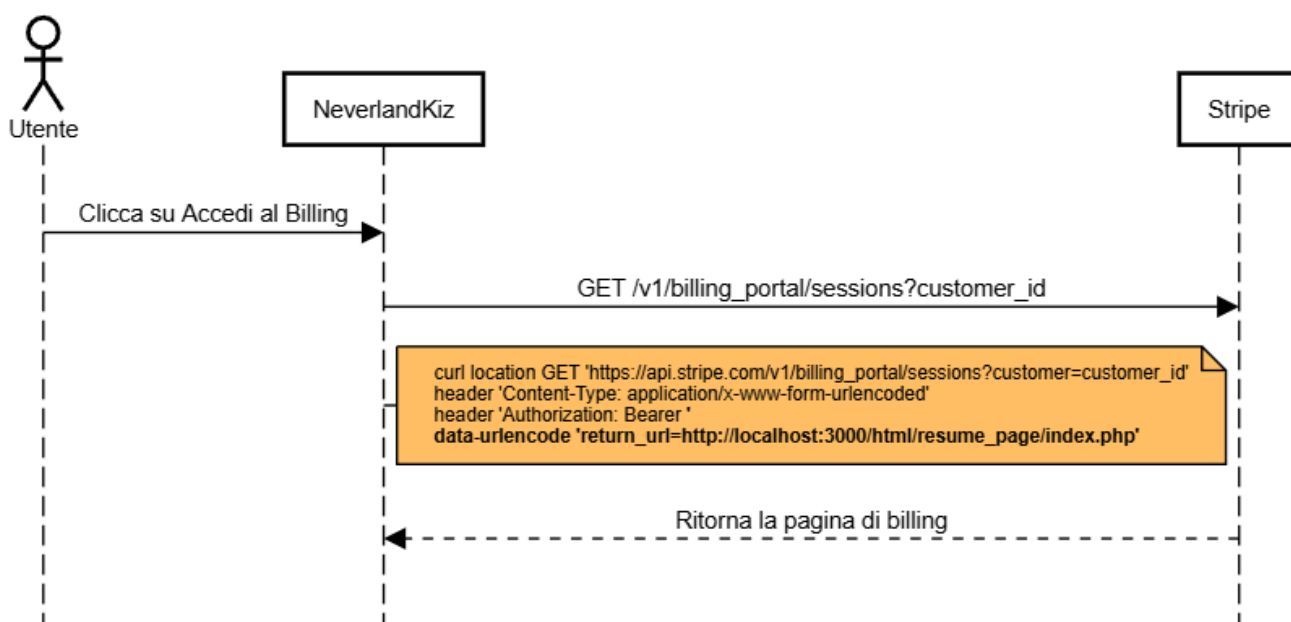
Utente

NeverlandKiz

Stripe

Clicca su Accedi al Billing

GET /v1/billing_portal/sessions?customer_id

curl location GET 'https://api.stripe.com/v1/billing_portal/sessions?customer=customer_id'
header 'Content-Type: application/x-www-form-urlencoded'
header 'Authorization: Bearer '
data-urlencode 'return_url=http://localhost:3000/html/resume_page/index.php'

Ritorna la pagina di billing